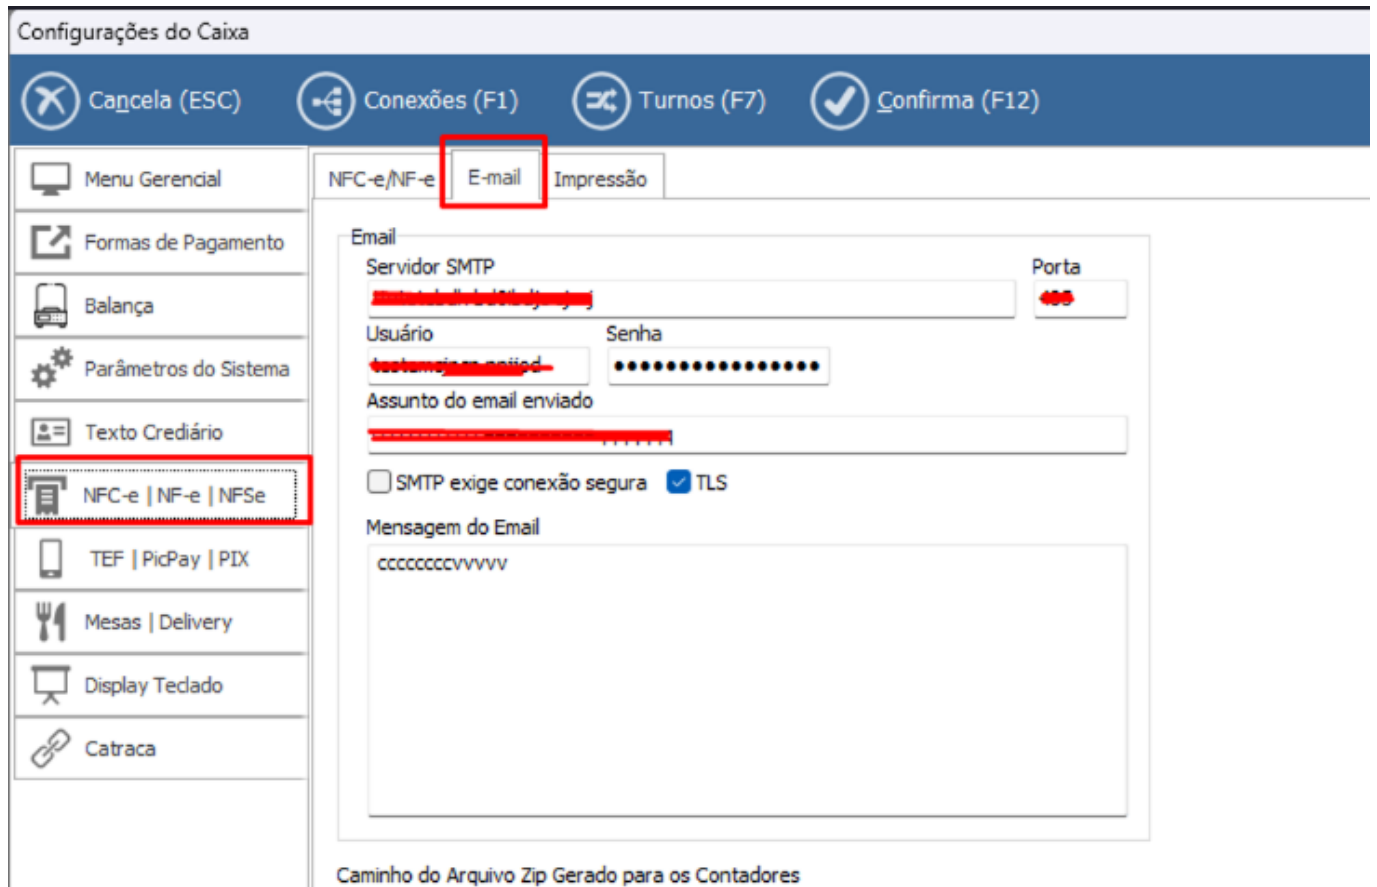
Configurações do Caixa

Cancela (ESC) Conexões (F1) Turnos (F7) Confirma (F12)

Menu Gerencial
Formas de Pagamento
Balança
Parâmetros do Sistema
Texto Crediário
NFC-e | NF-e | NFSe
TEF | PicPay | PIX
Mesas | Delivery
Display Teclado
Catraca

NFC-e/NF-e E-mail Impressão

Email
Servidor SMTP
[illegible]
Porta
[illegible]
Usuário
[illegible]
Senha
●●●●●●●●●●●●●●●●●
Assunto do email enviado
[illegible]
SMTP exige conexão segura TLS
Mensagem do Email
ccccccccvvvvv

Caminho do Arquivo Zip Gerado para os Contadores